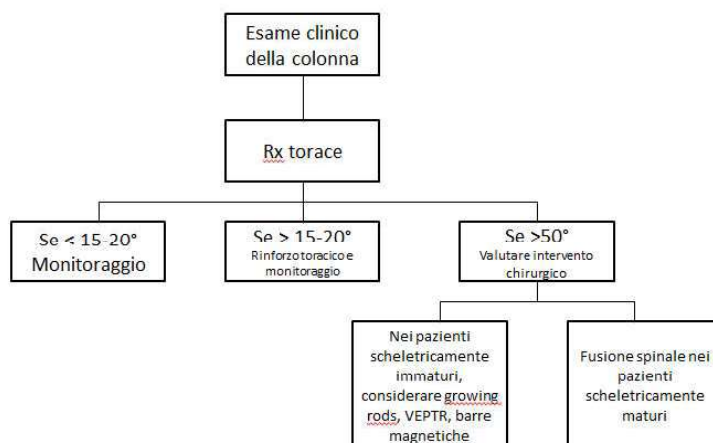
Esame clinico della colonna

Rx torace

Se < 15-20°
Monitoraggio

Se > 15-20°
Rinforzo toracico e monitoraggio

Se >50°
Valutare intervento chirurgico

Nei pazienti scheletricamente immaturi, considerare growing rods, VEPTR, barre magnetiche

Fusione spinale nei pazienti scheletricamente maturi